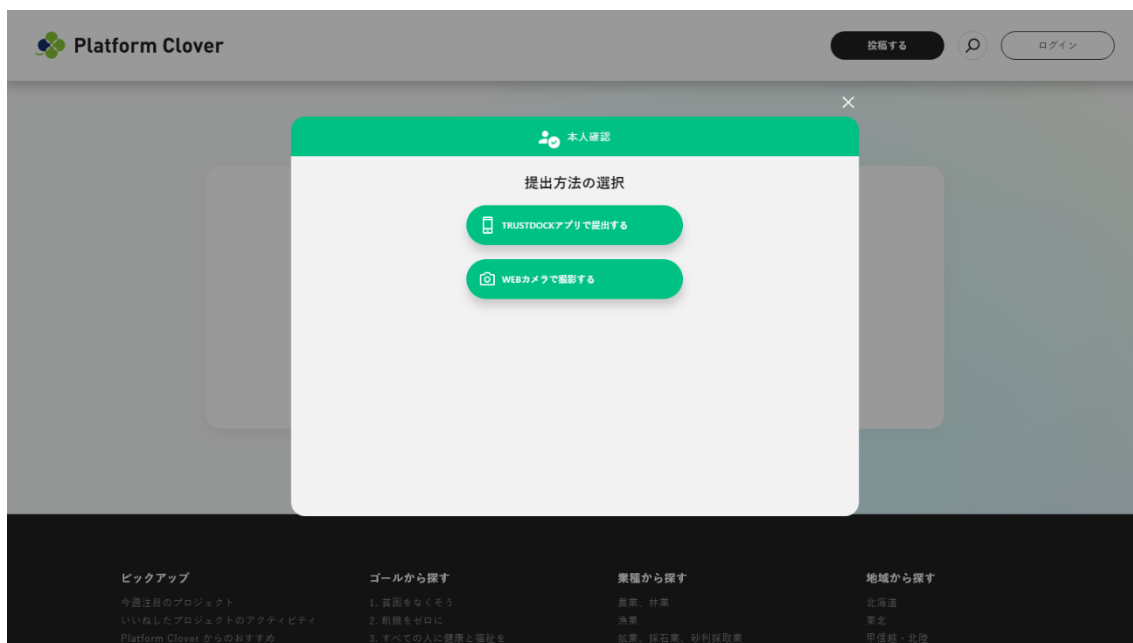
Platform Clover

投稿する

ログイン

本人確認

提出方法の選択

TRUSTDOCKアプリで提出する

WEBカメラで撮影する

ピックアップ

今週注目のプロジェクト

いいねしたプロジェクトのアクティビティ

Platform Clover からのおすすめ

ゴールから探す

1. 貧困をなくそう

2. 飢餓をゼロに

3. すべての人に健康と福祉を

業種から探す

農業、林業

漁業

鉱業、採石業、砂利採取業

地域から探す

北海道

東北

甲信越・北陸